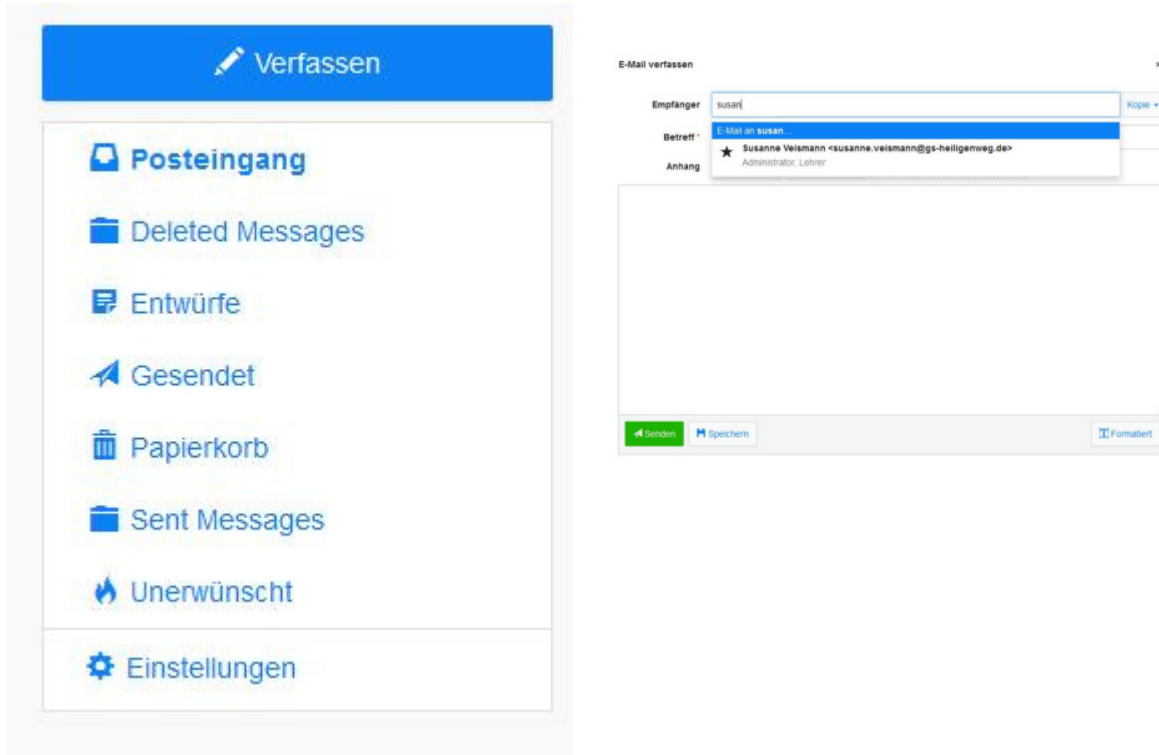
Verfassen

Posteingang

Deleted Messages

Entwürfe

Gesendet

Papierkorb

Sent Messages

Unerwünscht

Einstellungen

E-Mail verfassen

Empfänger susan

Kopie

E-Mail an susan...

Susanne Veismann <susanne.veismann@gs-heiligenweg.de>

Administrator, Lehrer

Betreff *

Anhang

Senden

Speichern

Formatiert